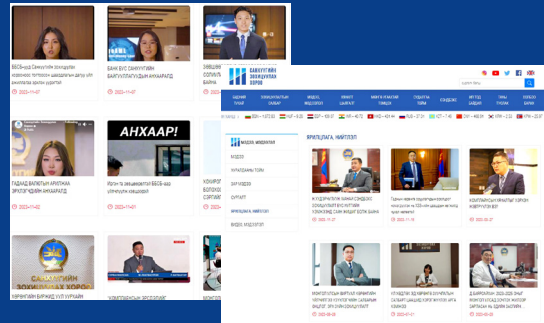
ББСБ-ууд Санхүүгийн зохицуулах хорооноос тогтоосон шаардлагын дагуу үйл ажиллагаа эрхлэх үүрэгтэй
2023-11-07

БАНК БУС САНХҮҮГИЙН БАЙГУУЛЛАГУУДЫН АНХААРАЛД
2023-11-07

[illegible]

ГАДААД ВАЛЮТЫН АРИЛЖАА ЭРХЛЭГЧДИЙН АНХААРАЛД
2023-11-02

АНХААР!
Иргэн та зөвшөөрөлтэй ББСБ-аас үйлчилгээ аваарай
2023-11-01

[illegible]

"МОНГОЛБАНКИН ЗЭЭЛДЭЛЭЛЭЛЭ"

САНХҮҮГИЙН ЗОХИЦУУЛАХ ХОРОО

ЯРИЛЦЛАГА, НИЙТЛЭЛ

МЭДЭЭ
ЯРИЛЦЛАГА, НИЙТЛЭЛ
ВИДЕО МЭДЭЭЛЭЛ

2023-11-27
2023-11-16
2023-10-27